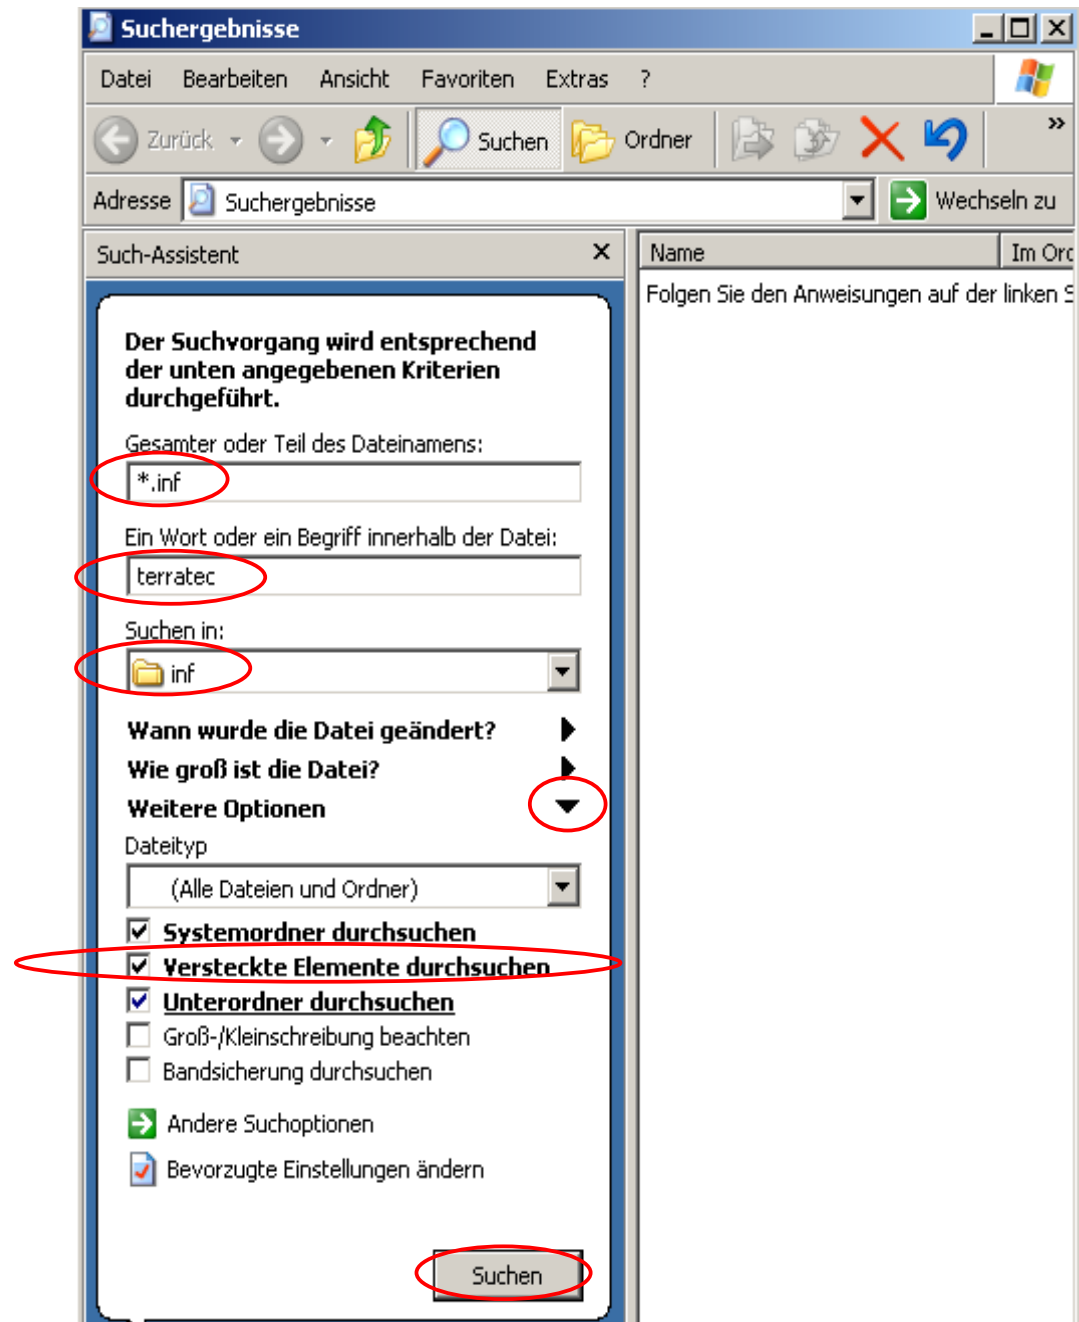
Suchergebnisse

Datei Bearbeiten Ansicht Favoriten Extras ?

Zurück Suchen Ordner

Adresse Suchergebnisse Wechseln zu

Such-Assistent

Name Im Ord

Folgen Sie den Anweisungen auf der linken S

Der Suchvorgang wird entsprechend der unten angegebenen Kriterien durchgeführt.

Gesamter oder Teil des Dateinamens:

*.inf

Ein Wort oder ein Begriff innerhalb der Datei:

terratec

Suchen in:

inf

Wann wurde die Datei geändert?

Wie groß ist die Datei?

Weitere Optionen

Dateityp

(Alle Dateien und Ordner)

Systemordner durchsuchen

Versteckte Elemente durchsuchen

Unterordner durchsuchen

Groß-/Kleinschreibung beachten

Bandsicherung durchsuchen

Andere Suchoptionen

Bevorzugte Einstellungen ändern

Suchen